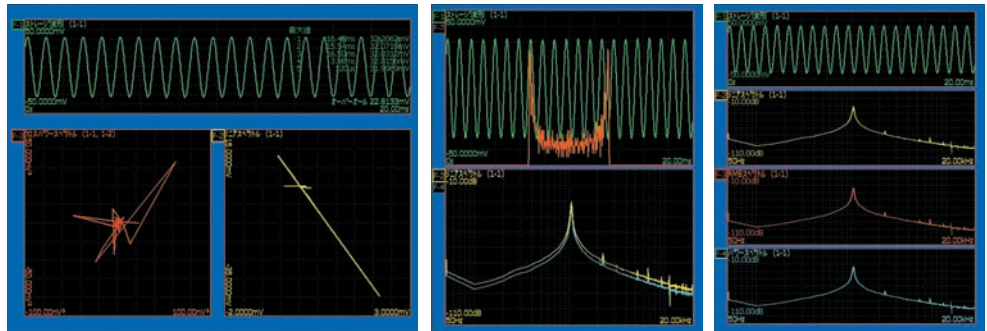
ストレージ波形 (1-1)
50.0000mV
最大値
16.4mV
15.3mV
7.5mV
3.8mV
32.2062mV
32.0719mV
32.0112mV
32.0054mV
31.9995mV
-50.0000mV
0s
オーバーオール 22.8133mV
20.00ms

クロスパワースペクトル (1-1, 1-2)
-100.000mV²
100.000mV²

リニアスペクトル (1-1)
-2.0000mV
2.0000mV

ストレージ波形 (1-1)
50.0000mV
-50.0000mV
0s
20.00ms
リニアスペクトル (1-1)
-10.00dB
-110.00dB
50Hz
20.00kHz

ストレージ波形 (1-1)
0s
20.00ms
リニアスペクトル (1-1)
-10.00dB
-110.00dB
50Hz
20.00kHz
RMSスペクトル (1-1)
50Hz
20.00kHz
パワースペクトル (1-1)
50Hz
20.00kHz